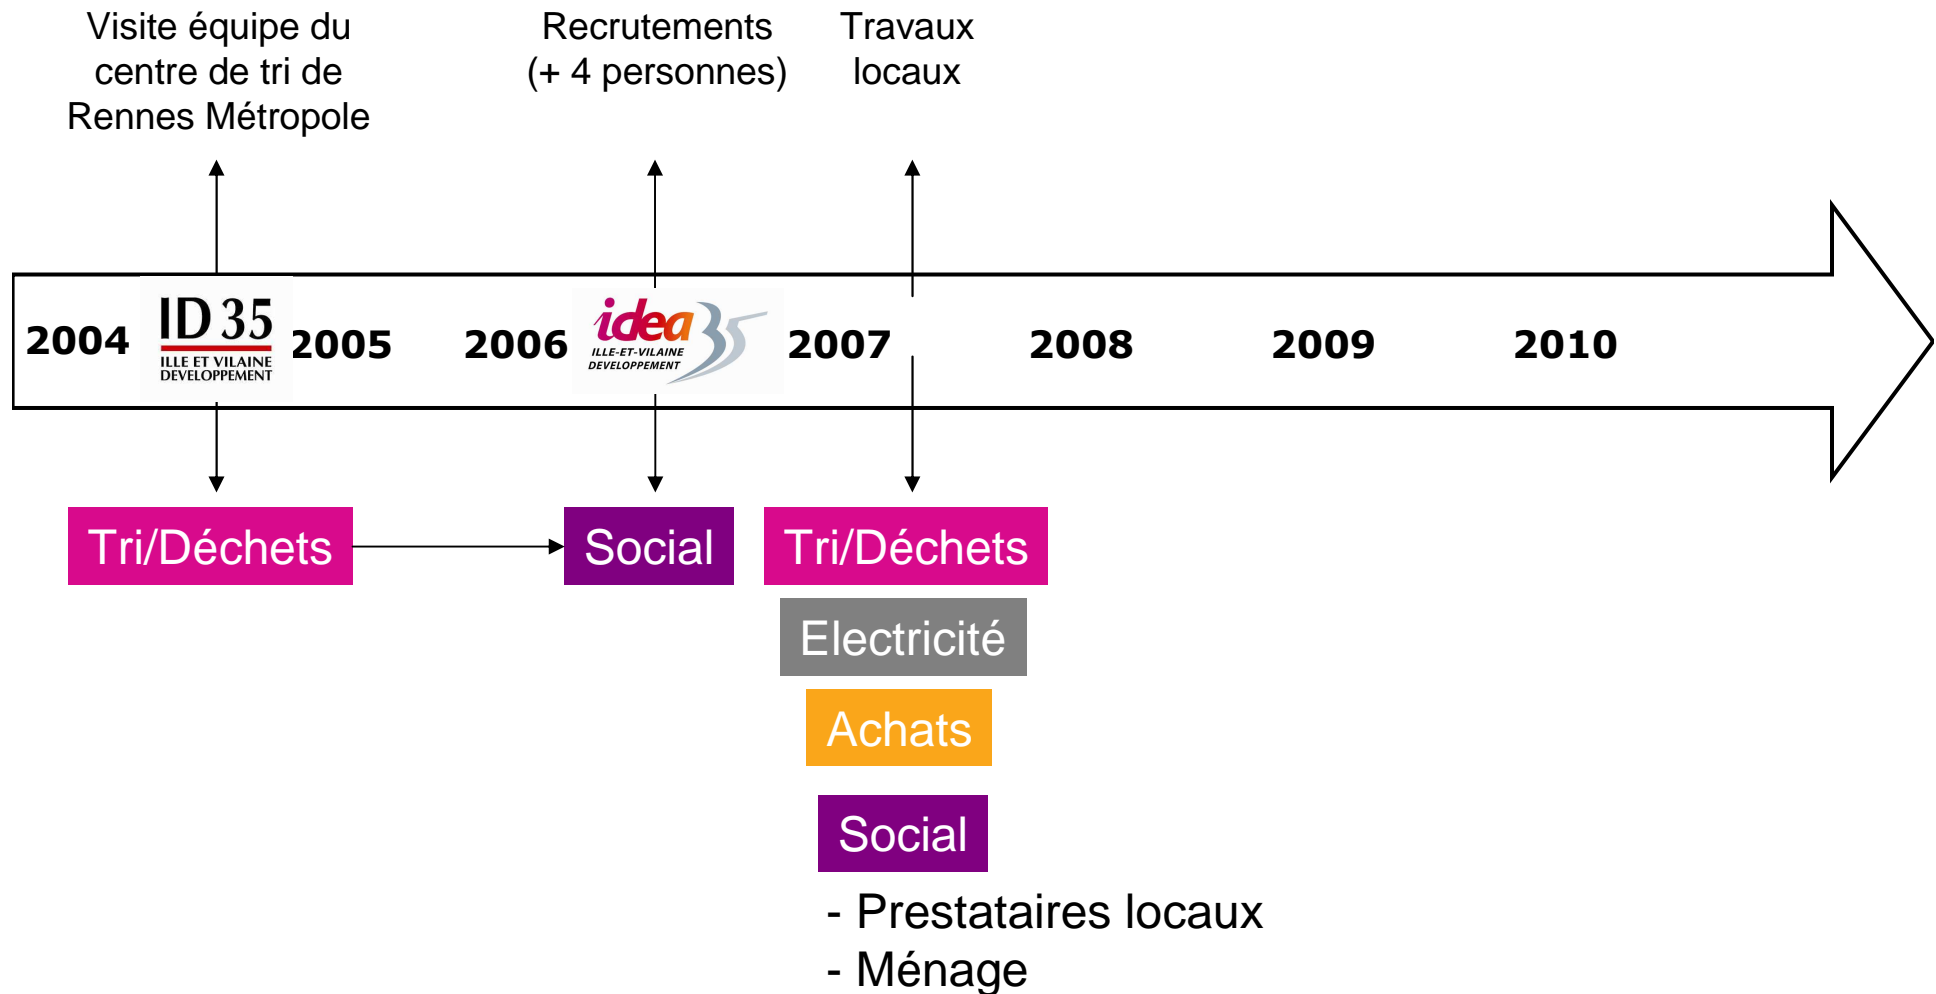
Visite équipe du centre de tri de Rennes Métropole

Recrutements (+ 4 personnes)

Travaux locaux

2004

ID 35
ILLE ET VILAINE DEVELOPPEMENT

2005

2006

idea 35
ILLE-ET-VILAINE DEVELOPPEMENT

2007

2008

2009

2010

Tri/Déchets

Social

Tri/Déchets

Electricité

Achats

Social

- Prestataires locaux
- Ménage